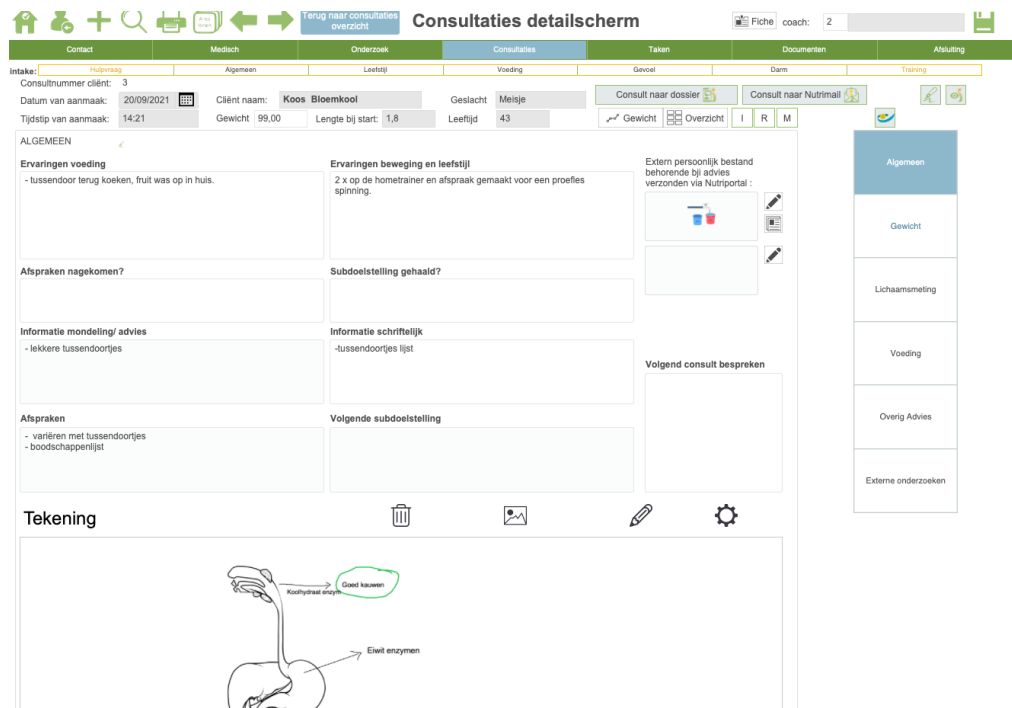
Terug naar consultaties overzicht

Consultaties detailscherm

Fiche coach: 2

| Contact | Medisch | Onderzoek | Consultaties | Taken | Documenten | Afsluiting |
|---|---|---|---|---|---|---|

intake:

| Hulpvraag | Algemeen | Leefstijl | Voeding | Gevoel | Darm | Training |
|---|---|---|---|---|---|---|

Consultnummer cliënt: 3

Datum van aanmaak: 20/09/2021

Cliënt naam: Koos Bloemkool

Geslacht Meisje

Consult naar dossier

Consult naar Nutrimail

Tijdstip van aanmaak: 14:21

Gewicht 99,00

Lengte bij start: 1,8

Leeftijd 43

Gewicht

Overzicht

I R M

ALGEMEEN

Ervaringen voeding

- tussendoor terug koeken, fruit was op in huis.

Ervaringen beweging en leefstijl

2 x op de hometrainer en afspraak gemaakt voor een proefles spinning.

Extern persoonlijk bestand behorende bji advies verzonden via Nutriportal :

Afspraken nagekomen?

Subdoelstelling gehaald?

Informatie mondeling/ advies

- lekkere tussendoortjes

Informatie schriftelijk

-tussendoortjes lijst

Volgend consult bespreken

Afspraken

- variëren met tussendoortjes
- boodschappenlijst

Volgende subdoelstelling

Algemeen

Gewicht

Lichaamsmeting

Voeding

Overig Advies

Externe onderzoeken

Tekening

Goed kauwen

Koolhydraat enzym

Eiwit enzymen